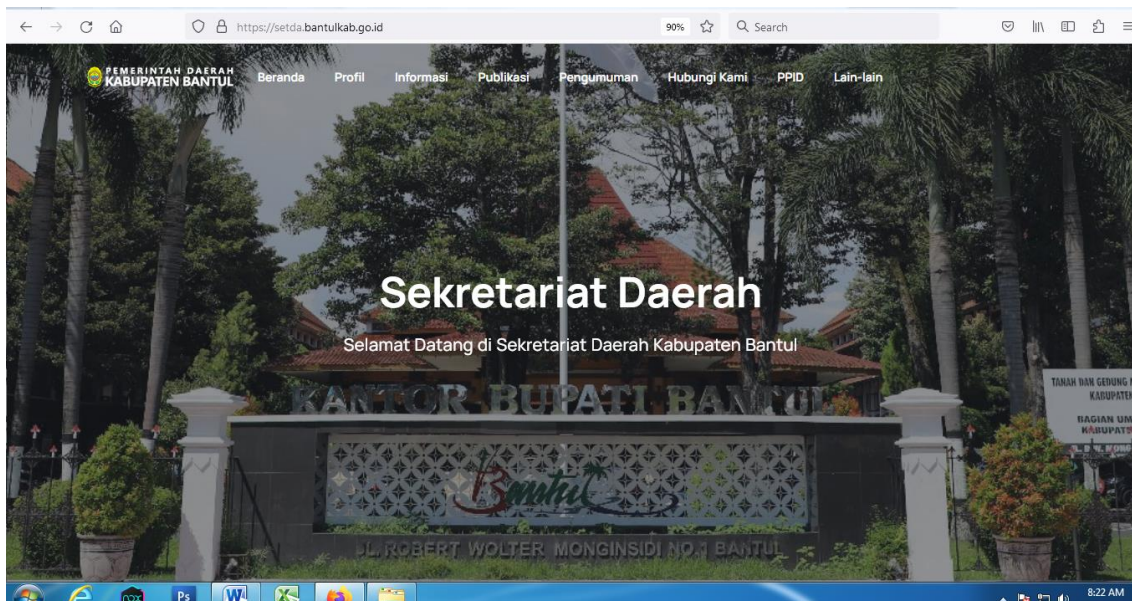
https://setda.bantulkab.go.id

90%

Search

PEMERINTAH DAERAH
KABUPATEN BANTUL

Beranda Profil Informasi Publikasi Pengumuman Hubungi Kami PPID Lain-lain

Sekretariat Daerah

Selamat Datang di Sekretariat Daerah Kabupaten Bantul

KANTOR BUPATI BANTUL

Bantul

JL. ROBERT WOLTER MONGINSIDI NO. 1 BANTUL

TANAH DAN GEDUNG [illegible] KABUPATE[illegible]

BAGIAN UM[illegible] KABUPAT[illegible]

8:22 AM